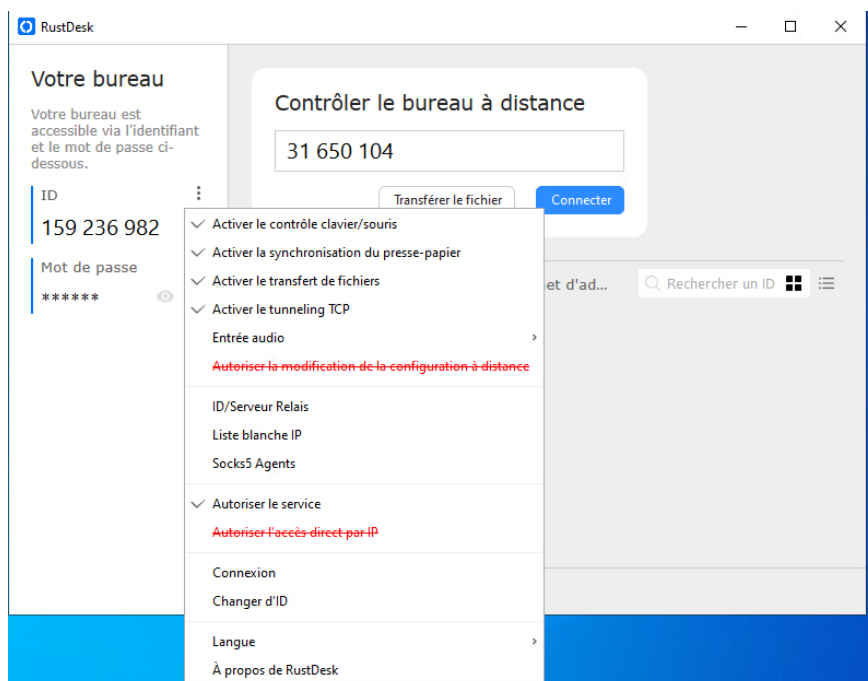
RustDesk

Votre bureau

Votre bureau est accessible via l'identifiant et le mot de passe ci-dessous.

ID

159 236 982

Mot de passe

******

Contrôler le bureau à distance

31 650 104

Transférer le fichier

Connecter

et d'ad...

Rechercher un ID

Activer le contrôle clavier/souris

Activer la synchronisation du presse-papier

Activer le transfert de fichiers

Activer le tunneling TCP

Entrée audio

~~Autoriser la modification de la configuration à distance~~

ID/Serveur Relais

Liste blanche IP

Socks5 Agents

Autoriser le service

~~Autoriser l'accès direct par IP~~

Connexion

Changer d'ID

Langue

À propos de RustDesk